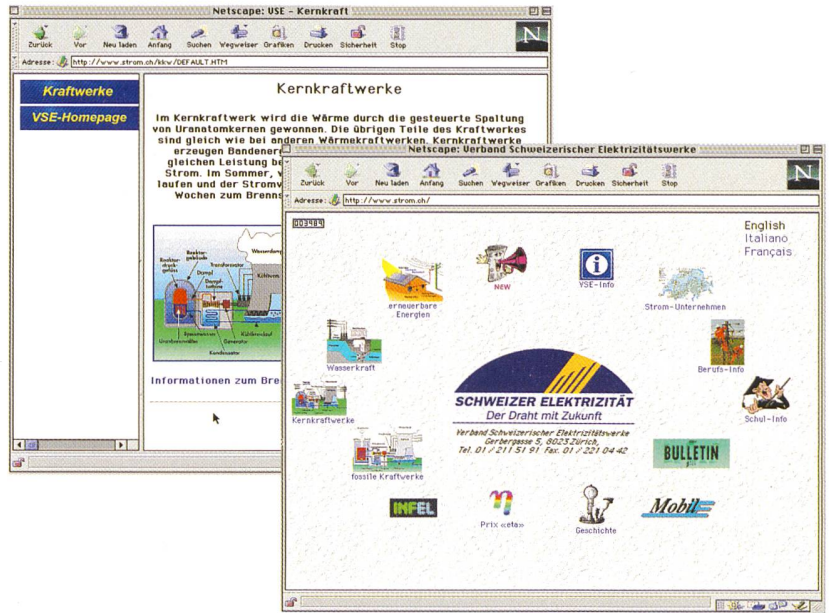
Netscape: VSE - Kernkraft

Zurück Vor Neu laden Anfang Suchen Wegweiser Grafiken Drucken Sicherheit Stop

Adresse: http://www.strom.ch/kkw/DEFAULT.HTM

Kraftwerke

VSE-Homepage

Kernkraftwerke

Im Kernkraftwerk wird die Wärme durch die gesteuerte Spaltung von Uranatomkernen gewonnen. Die übrigen Teile des Kraftwerkes sind gleich wie bei anderen Wärmekraftwerken. Kernkraftwerke erzeugen Bandener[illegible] gleichen Leistung be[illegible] Strom. Im Sommer, w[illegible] laufen und der Stromv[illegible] Wochen zum Brenns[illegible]

Reaktordruckgefäss Dampf Transformator Wasserdampf Kühlturm Dampfturbine Generator Brennelemente Kondensator Kühlwasser Umwälzpumpe

Informationen zum Bre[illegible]

Netscape: Verband Schweizerischer Elektrizitätswerke

Zurück Vor Neu laden Anfang Suchen Wegweiser Grafiken Drucken Sicherheit Stop

Adresse: http://www.strom.ch/

003484

English
Italiano
Français

New

VSE-Info

erneuerbare Energien

Strom-Unternehmen

Wasserkraft

Berufs-Info

SCHWEIZER ELEKTRIZITÄT
Der Draht mit Zukunft

Kernkraftwerke

Schul-Info

Verband Schweizerischer Elektrizitätswerke
Gerbergasse 5, 8023 Zürich,
Tel. 01 / 211 51 91 Fax. 01 / 221 04 42

BULLETIN

fossile Kraftwerke

INFEL

Prix «eta»

Geschichte

Mobil